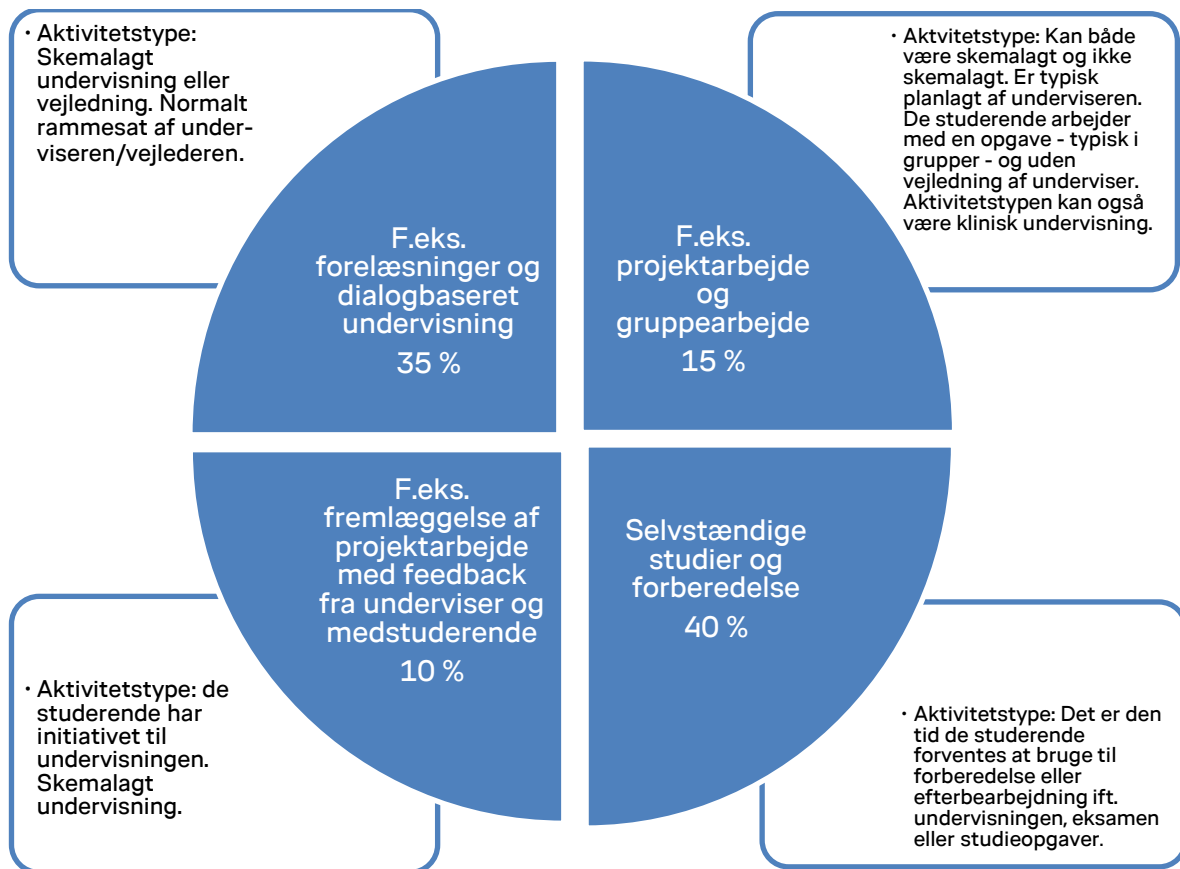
• Aktivitetstype: Skemalagt undervisning eller vejledning. Normalt rammesat af underviseren/vejlederen.

• Aktivitetstype: Kan både være skemalagt og ikke skemalagt. Er typisk planlagt af underviseren. De studerende arbejder med en opgave - typisk i grupper - og uden vejledning af underviser. Aktivitetstypen kan også være klinisk undervisning.

F.eks. forelæsninger og dialogbaseret undervisning
35 %

F.eks. projektarbejde og gruppearbejde
15 %

F.eks. fremlæggelse af projektarbejde med feedback fra underviser og medstuderende
10 %

Selvstændige studier og forberedelse
40 %

• Aktivitetstype: de studerende har initiativet til undervisningen. Skemalagt undervisning.

• Aktivitetstype: Det er den tid de studerende forventes at bruge til forberedelse eller efterbearbejdning ift. undervisningen, eksamen eller studieopgaver.